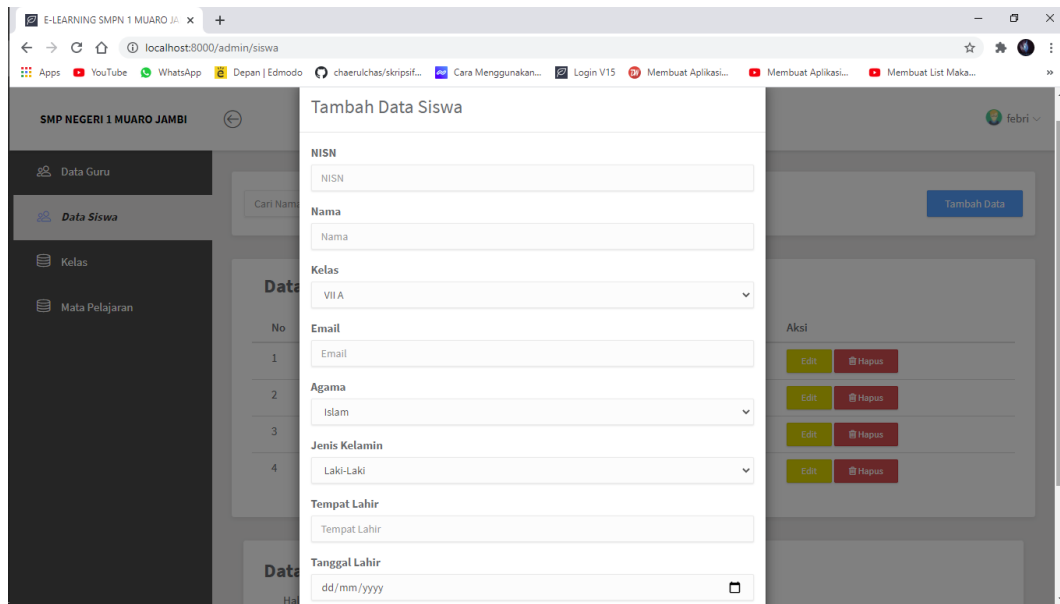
E-LEARNING SMPN 1 MUARO JA ×
+
localhost:8000/admin/siswa
Apps YouTube WhatsApp Depan | Edmodo chaerulchas/skripsif... Cara Menggunakan... Login V15 Membuat Aplikasi... Membuat Aplikasi... Membuat List Maka...

SMP NEGERI 1 MUARO JAMBI
febri

Data Guru
Data Siswa
Kelas
Mata Pelajaran

Cari Nam
Tambah Data

Data
No
1
2
3
4
Aksi
Edit Hapus
Edit Hapus
Edit Hapus
Edit Hapus

Data
Hal

Tambah Data Siswa

NISN
NISN

Nama
Nama

Kelas
VII A

Email
Email

Agama
Islam

Jenis Kelamin
Laki-Laki

Tempat Lahir
Tempat Lahir

Tanggal Lahir
dd/mm/yyyy